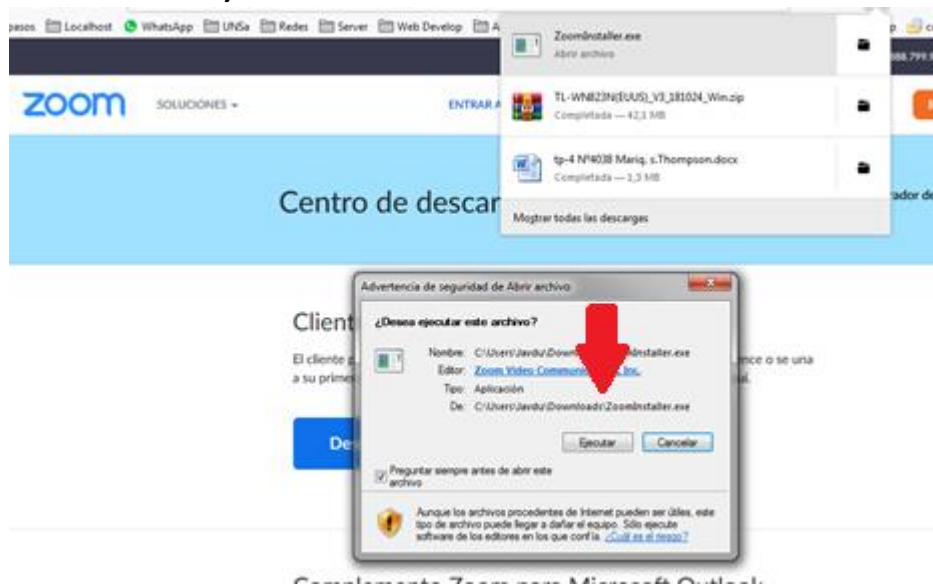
pasos Localhost WhatsApp UNSa Redes Server Web Develop A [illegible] p c

ZoomInstaller.exe
Abrir archivo

TL-WN823N(EU,US)_V3_181024_Win.zip
Completada — 42,1 MB

tp-4 Nº4038 Mariq. s.Thompson.docx
Completada — 1,3 MB

Mostrar todas las descargas

zoom SOLUCIONES ▾ ENTRAR A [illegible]

Centro de descar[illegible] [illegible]ador de

Client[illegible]

El cliente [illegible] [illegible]nce o se una a su primer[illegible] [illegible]al.

De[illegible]

Advertencia de seguridad de Abrir archivo

¿Desea ejecutar este archivo?

Nombre: C:\Users\Javdu\Downlo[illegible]mInstaller.exe
Editor: Zoom Video Communi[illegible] Inc.
Tipo: Aplicación
De: C:\Users\Javdu\Downloads\ZoomInstaller.exe

Ejecutar Cancelar

Preguntar siempre antes de abrir este archivo

Aunque los archivos procedentes de Internet pueden ser útiles, este tipo de archivo puede llegar a dañar el equipo. Sólo ejecute software de los editores en los que confía. ¿Cuál es el riesgo?

Complemento Zoom para Microsoft Outlook